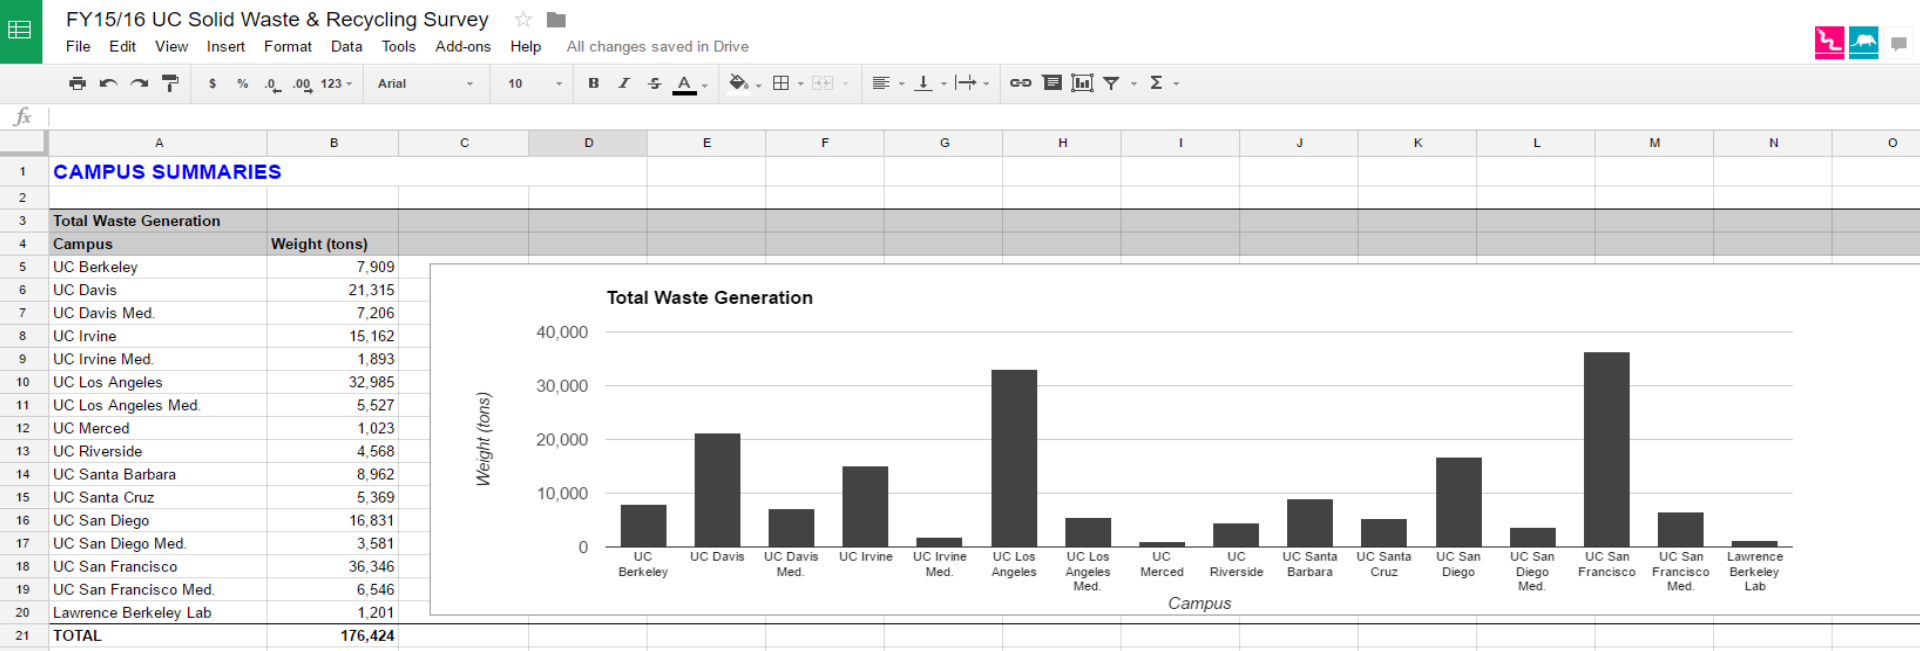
FY15/16 UC Solid Waste & Recycling Survey

File Edit View Insert Format Data Tools Add-ons Help All changes saved in Drive

$ % .0 .00 123 Arial 10 B I S A Σ

fx

| | A | B | C | D | E | F | G | H | I | J | K | L | M | N | O |
|---|---|---|---|---|---|---|---|---|---|---|---|---|---|---|---|
| 1 | CAMPUS SUMMARIES | | | | | | | | | | | | | | |
| 2 | | | | | | | | | | | | | | | |
| 3 | Total Waste Generation | | | | | | | | | | | | | | |
| 4 | Campus | Weight (tons) | | | | | | | | | | | | | |
| 5 | UC Berkeley | 7,909 | | | | | | | | | | | | | |
| 6 | UC Davis | 21,315 | | | | | | | | | | | | | |
| 7 | UC Davis Med. | 7,206 | | | | | | | | | | | | | |
| 8 | UC Irvine | 15,162 | | | | | | | | | | | | | |
| 9 | UC Irvine Med. | 1,893 | | | | | | | | | | | | | |
| 10 | UC Los Angeles | 32,985 | | | | | | | | | | | | | |
| 11 | UC Los Angeles Med. | 5,527 | | | | | | | | | | | | | |
| 12 | UC Merced | 1,023 | | | | | | | | | | | | | |
| 13 | UC Riverside | 4,568 | | | | | | | | | | | | | |
| 14 | UC Santa Barbara | 8,962 | | | | | | | | | | | | | |
| 15 | UC Santa Cruz | 5,369 | | | | | | | | | | | | | |
| 16 | UC San Diego | 16,831 | | | | | | | | | | | | | |
| 17 | UC San Diego Med. | 3,581 | | | | | | | | | | | | | |
| 18 | UC San Francisco | 36,346 | | | | | | | | | | | | | |
| 19 | UC San Francisco Med. | 6,546 | | | | | | | | | | | | | |
| 20 | Lawrence Berkeley Lab | 1,201 | | | | | | | | | | | | | |
| 21 | TOTAL | 176,424 | | | | | | | | | | | | | |

Total Waste Generation

40,000
30,000
20,000
10,000
0

Weight (tons)

UC Berkeley, UC Davis, UC Davis Med., UC Irvine, UC Irvine Med., UC Los Angeles, UC Los Angeles Med., UC Merced, UC Riverside, UC Santa Barbara, UC Santa Cruz, UC San Diego, UC San Diego Med., UC San Francisco, UC San Francisco Med., Lawrence Berkeley Lab

Campus